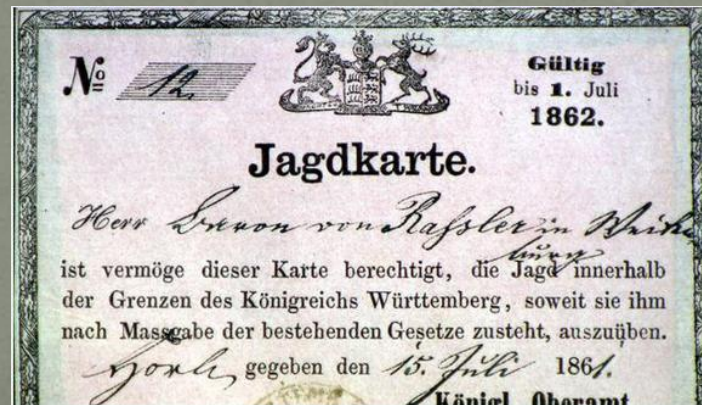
№ 12.

Gültig bis 1. Juli 1862.

Jagdkarte.

Herr Baron von Raßler in Weiler

ist vermöge dieser Karte berechtigt, die Jagd innerhalb der Grenzen des Königreichs Württemberg, soweit sie ihm nach Massgabe der bestehenden Gesetze zusteht, auszuüben.

Horb gegeben den 15. Juli 1861.

Königl. Oberamt